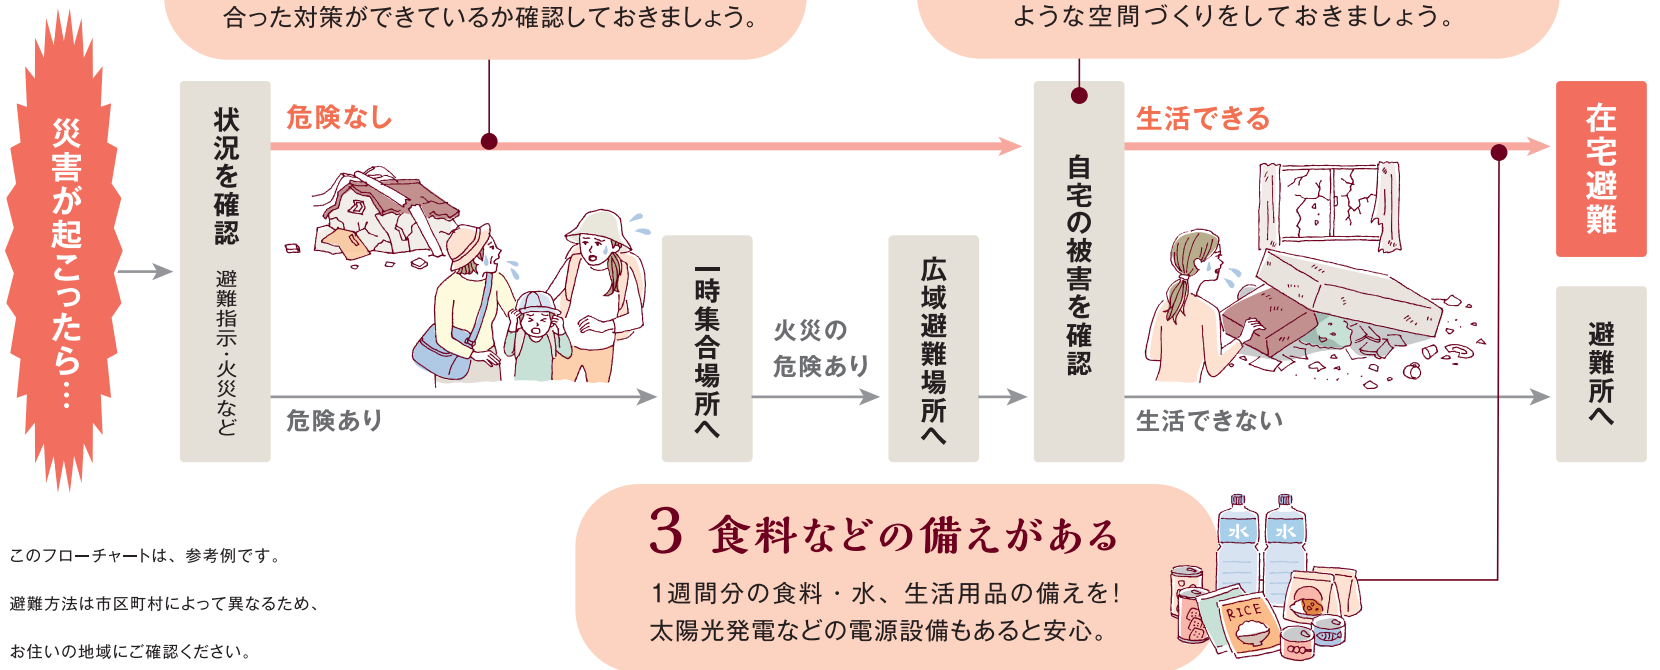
合った対策ができているか確認しておきましょう。

ような空間づくりをしておきましょう。

災害が起こったら…

状況を確認
避難指示・火災など

危険なし

危険あり

一時集合場所へ

火災の危険あり

広域避難場所へ

自宅の被害を確認

生活できる

生活できない

在宅避難

避難所へ

3 食料などの備えがある

1週間分の食料・水、生活用品の備えを！
太陽光発電などの電源設備もあると安心。

水
水
RICE

このフローチャートは、参考例です。
避難方法は市区町村によって異なるため、
お住いの地域にご確認ください。